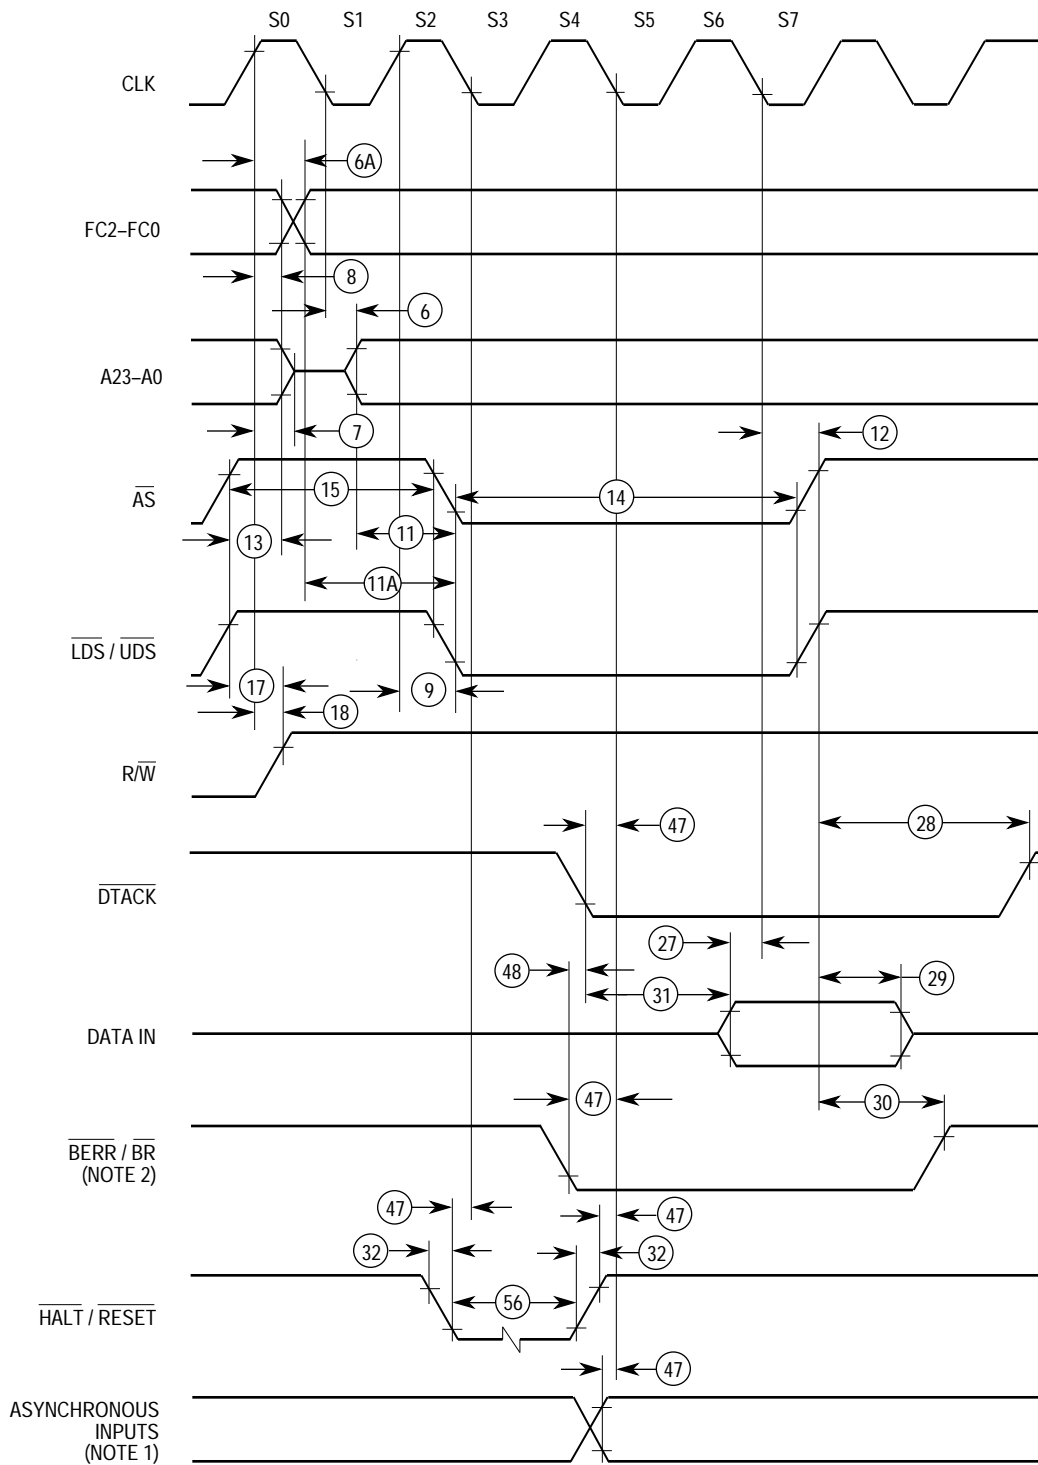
S0 S1 S2 S3 S4 S5 S6 S7

CLK

6A

FC2–FC0

8

6

A23–A0

7

12

$\overline{AS}$

15

14

13

11

11A

$\overline{LDS}$ / $\overline{UDS}$

17

9

18

R/$\overline{W}$

47

28

$\overline{DTACK}$

27

48

29

31

DATA IN

47

30

$\overline{BERR}$ / $\overline{BR}$ (NOTE 2)

47

47

32

32

$\overline{HALT}$ / $\overline{RESET}$

56

47

ASYNCHRONOUS INPUTS (NOTE 1)